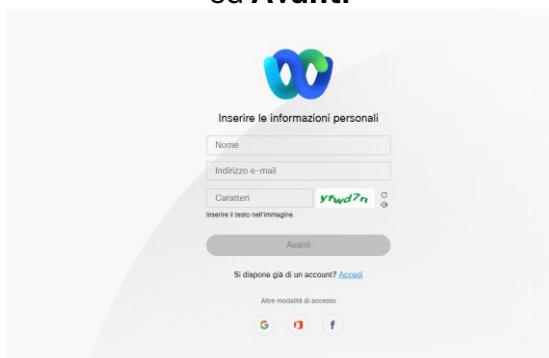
su Avanti

Inserire le informazioni personali

Nome

Indirizzo e-mail

Caratteri

yfwd7n

Inserire il testo nell'immagine.

Avanti

Si dispone già di un account? Accedi

Altre modalità di accesso

G

f